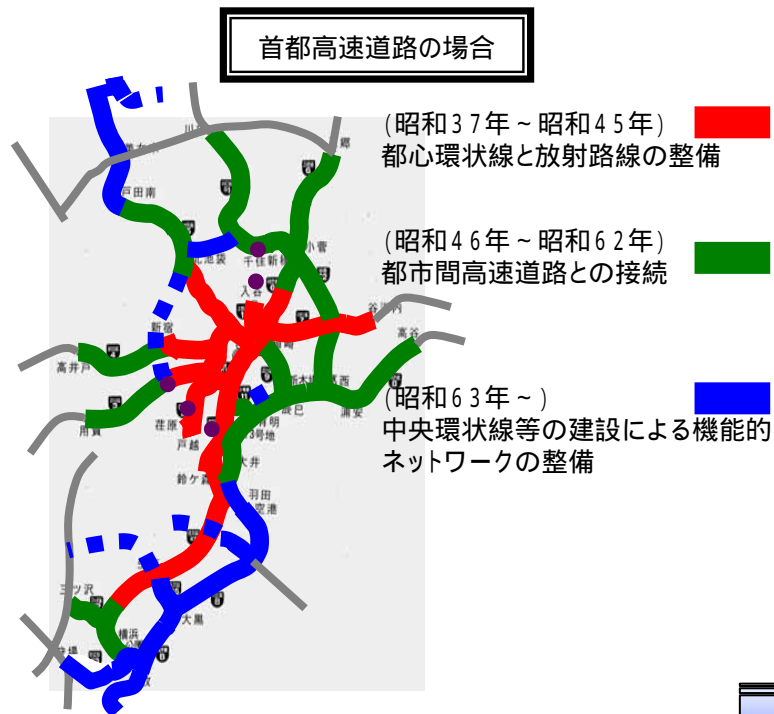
首都高速道路の場合

(昭和37年～昭和45年)
都心環状線と放射路線の整備

(昭和46年～昭和62年)
都市間高速道路との接続

(昭和63年～)
中央環状線等の建設による機能的ネットワークの整備

川口
戸田南
池袋
千住新桜
小菅
入谷
新宿
高井戸
谷津
高谷
西
用賀
荏原
戸越
辰巳
有明
浦安
大井
鈴ケ森
羽田
空港
三ツ沢
横浜
大黒
石川